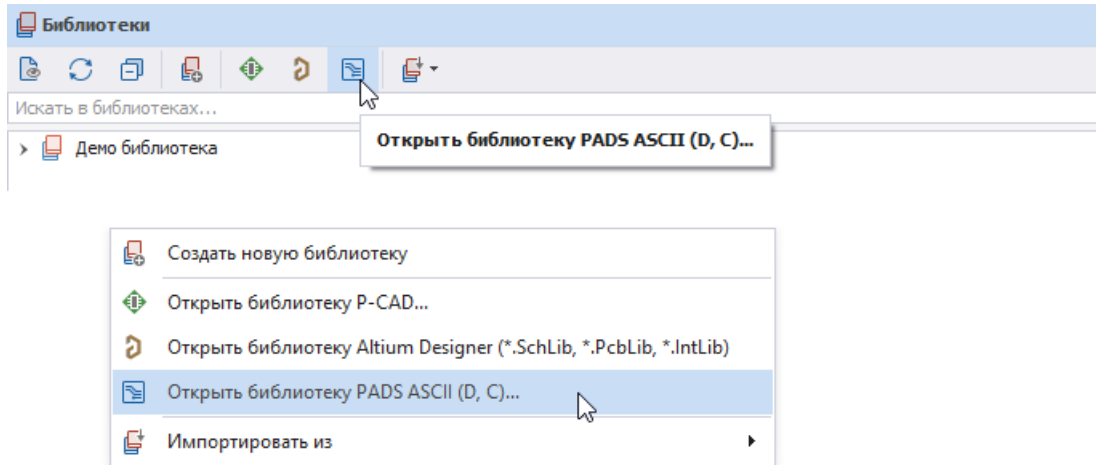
Библиотеки

Искать в библиотеках...

Демо библиотека

Открыть библиотеку PADS ASCII (D, C)...

Создать новую библиотеку

Открыть библиотеку P-CAD...

Открыть библиотеку Altium Designer (*.SchLib, *.PcbLib, *.IntLib)

Открыть библиотеку PADS ASCII (D, C)...

Импортировать из